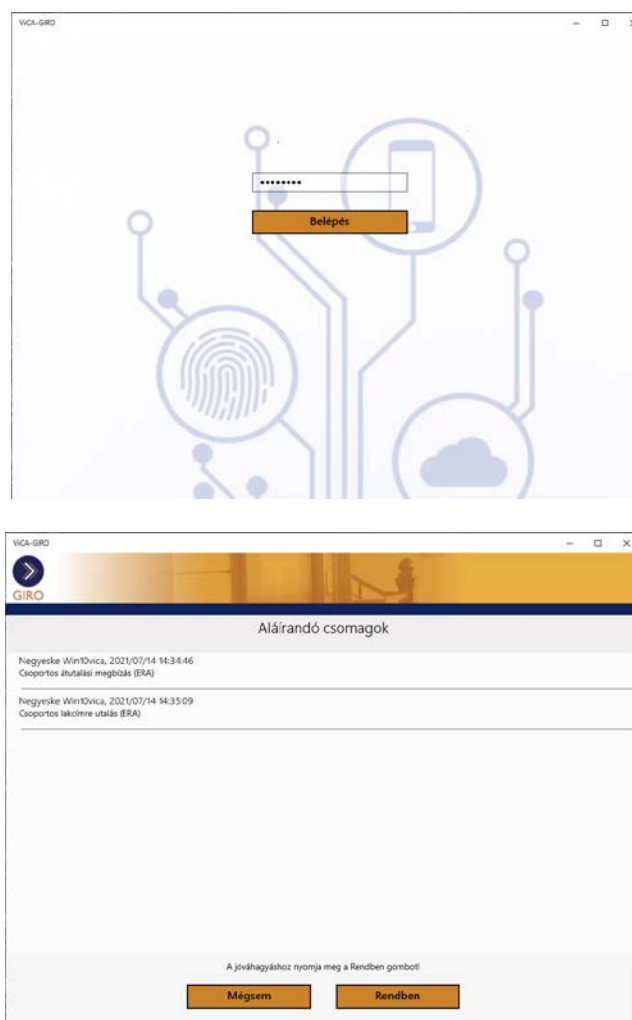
ViCA-GIRO

•••••••••

Belépés

ViCA-GIRO

GIRO

Aláírandó csomagok

Negyeske Win10vica, 2021/07/14 14:34:46
Csoportos átutalási megbízás (ERA)

Negyeske Win10vica, 2021/07/14 14:35:09
Csoportos lakcímre utalás (ERA)

A jóváhagyáshoz nyomja meg a Rendben gombot!

Mégsem

Rendben